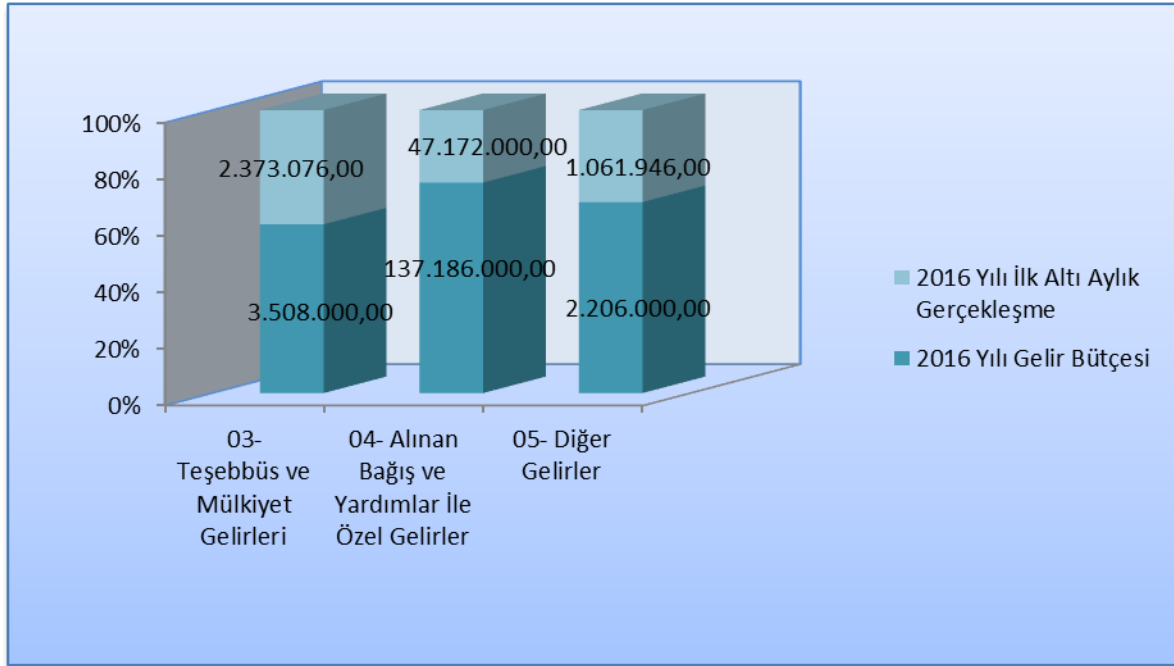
100%
80%
60%
40%
20%
0%

2.373.076,00
3.508.000,00
47.172.000,00
137.186.000,00
1.061.946,00
2.206.000,00

03- Teşebbüs ve Mülkiyet Gelirleri
04- Alınan Bağış ve Yardımlar İle Özel Gelirler
05- Diğer Gelirler

2016 Yılı İlk Altı Aylık Gerçekleşme
2016 Yılı Gelir Bütçesi